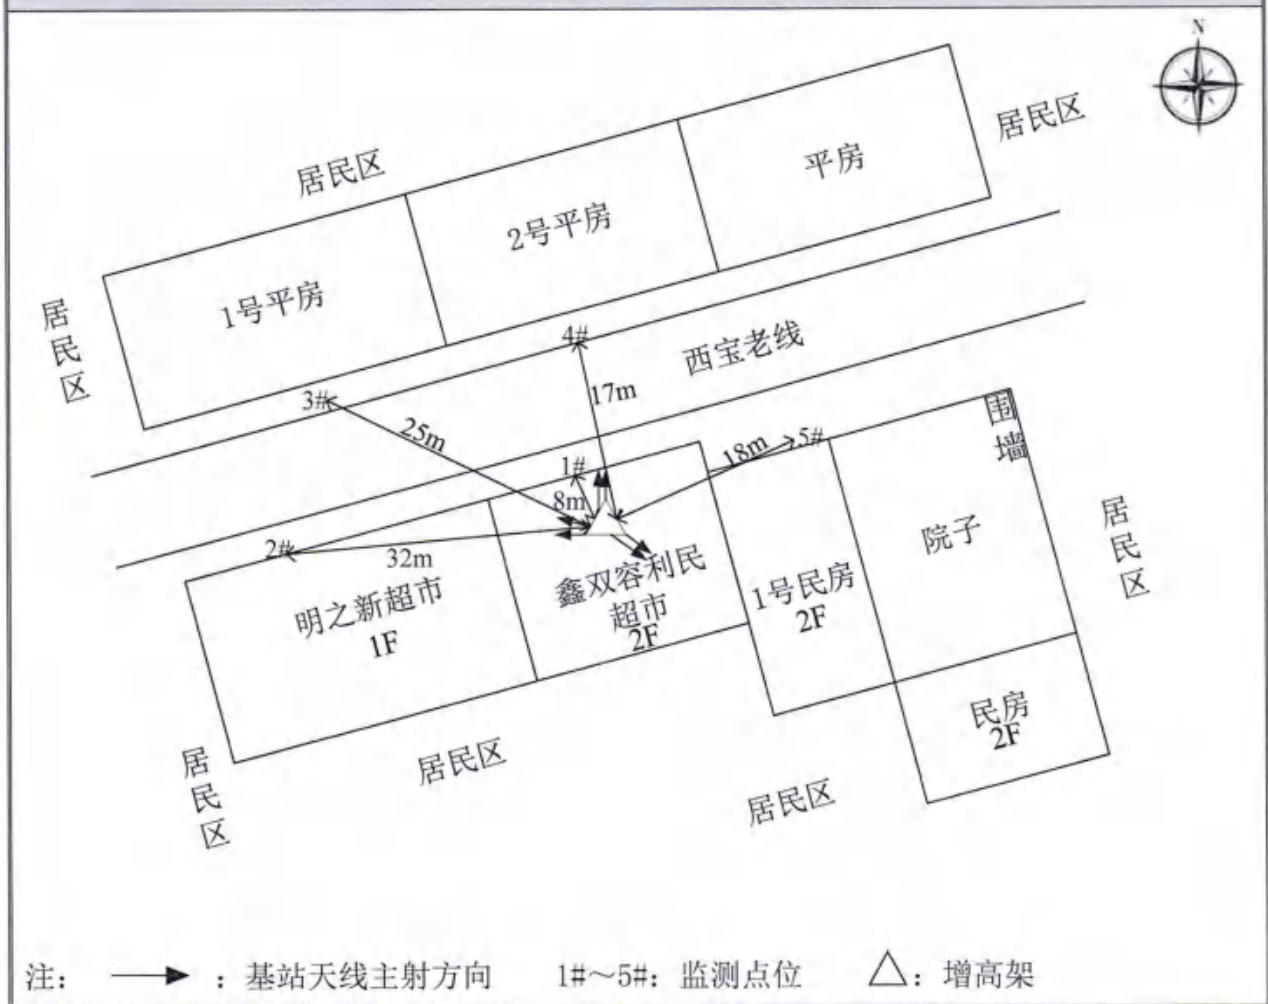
N

居民区

居民区

平房

2号平房

1号平房

居民区

4#

西宝老线

17m

3#

25m

围墙

18m

5#

1#

8m

居民区

2#

32m

院子

鑫双容利民超市 2F

明之新超市 1F

1号民房 2F

居民区

民房 2F

居民区

居民区

居民区

注：→：基站天线主射方向　1#～5#：监测点位　△：增高架